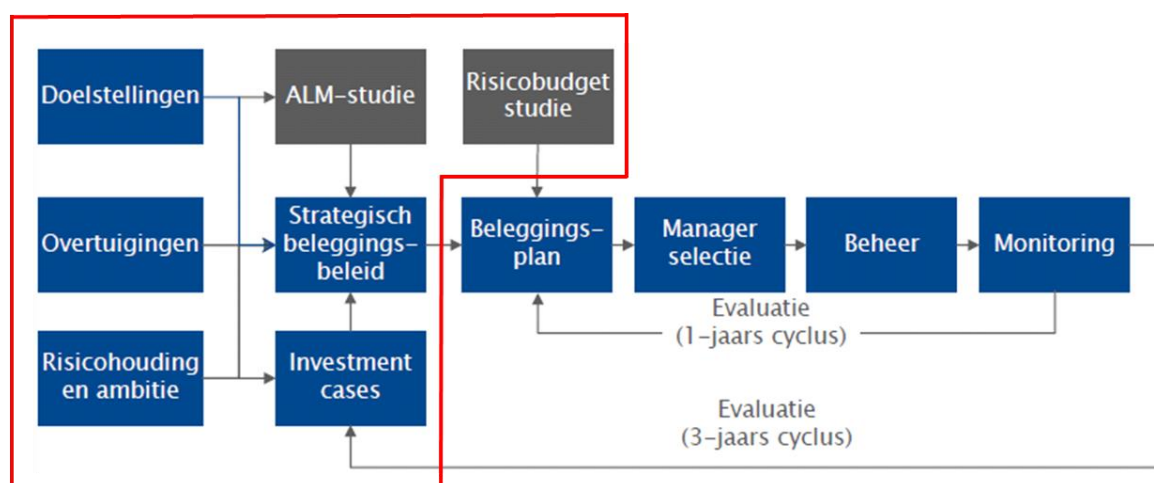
Doelstellingen

ALM-studie

Risicobudget studie

Overtuigingen

Strategisch beleggingsbeleid

Beleggingsplan

Manager selectie

Beheer

Monitoring

Evaluatie (1-jaars cyclus)

Risicohouding en ambitie

Investment cases

Evaluatie (3-jaars cyclus)